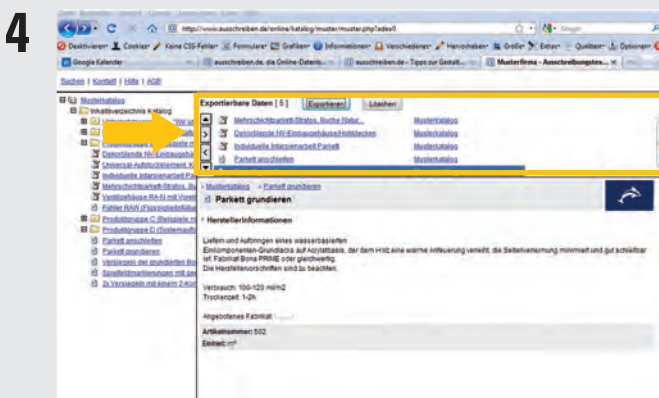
4

http://www.ausschreiben.de/online/katalog/muster/muster.php?adex0

Google Kalender | ausschreiben.de. die Online-Datenb... | ausschreiben.de - Tipps zur Gestalt... | Musterfirma - Ausschreibungstex...

Suchen | Kontakt | Hilfe | AGB

Musterkatalog
Inhaltsverzeichnis Katalog

Dekorblende NV-Einbaugehäuse
Universal-Aufputzelement
Individuelle Intarsienparkett
Mehrschichtparkett-Stabs, Bu
Ventilgehäuse RA-N mit Voreil
Fühler RAW (Flüssigkeitsfüllung
Produktgruppe C (Beispiele m
Produktgruppe D (Systemaufb
Parkett anschleifen
Parkett grundieren
Versiegeln der grundierten Bo
Spielfeldmarkierungen mit se
2x Versiegeln mit einem 2-Kon

Exportierbare Daten [ 5 ] | Exportieren | Löschen

Mehrschichtparkett-Stabs, Buche Natur... | Musterkatalog
Dekorblende NV-Einbaugehäuse/Holzdecken | Musterkatalog
Individuelle Intarsienparkett Parkett | Musterkatalog
Parkett anschleifen | Musterkatalog

Musterkatalog > Parkett grundieren
Parkett grundieren

Herstellerinformationen

Liefern und Aufbringen eines wasserbasierten Einkomponenten-Grundlacks auf Acrylatbasis, der dem Holz eine warme Anfeuerung verleiht, die Seitenverleimung minimiert und gut schleifbar ist. Fabrikat Bona PRIME oder gleichwertig.
Die Herstellervorschriften sind zu beachten.

Verbrauch: 100-120 ml/m2
Trockenzeit: 1-2h

Angebotenes Fabrikat: ..........

Artikelnummer: 502
Einheit: m²